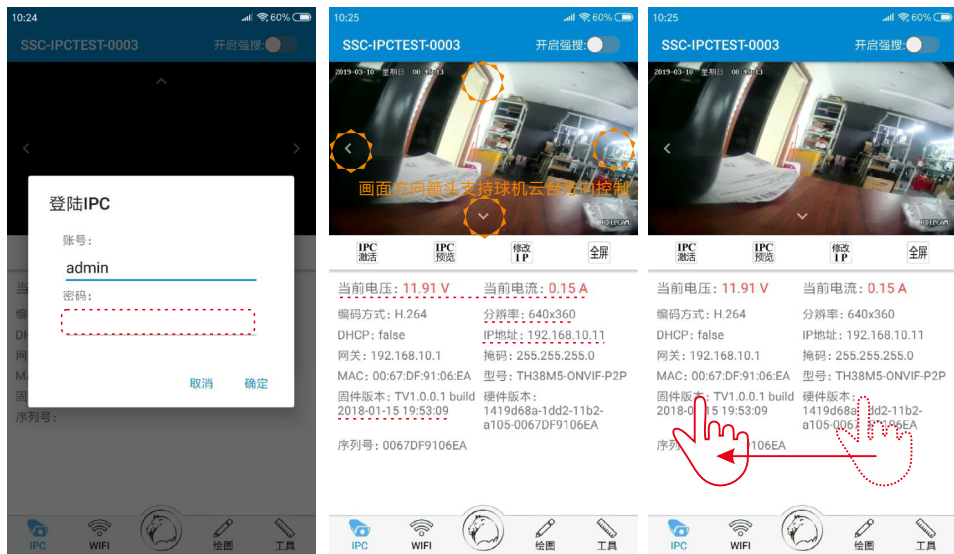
10:24 60%
SSC-IPCTEST-0003 开启强搜:

登陆IPC
账号:
admin
密码:
取消 确定

当
编
D
网
M
固
序列号:

IPC WIFI 绘图 工具

10:25 60%
SSC-IPCTEST-0003 开启强搜:
2019-03-10 星期日 00:13:13
画面方向箭头支持球机云台方向控制
IPC激活 IPC预览 修改IP 全屏
当前电压: 11.91 V 当前电流: 0.15 A
编码方式: H.264 分辨率: 640x360
DHCP: false IP地址: 192.168.10.11
网关: 192.168.10.1 掩码: 255.255.255.0
MAC: 00:67:DF:91:06:EA 型号: TH38M5-ONVIF-P2P
固件版本: TV1.0.0.1 build 2018-01-15 19:53:09 硬件版本: 1419d68a-1dd2-11b2-a105-0067DF9106EA
序列号: 0067DF9106EA
IPC WIFI 绘图 工具

10:25 60%
SSC-IPCTEST-0003 开启强搜:
2019-03-10 星期日 00:13:13
IPC激活 IPC预览 修改IP 全屏
当前电压: 11.91 V 当前电流: 0.15 A
编码方式: H.264 分辨率: 640x360
DHCP: false IP地址: 192.168.10.11
网关: 192.168.10.1 掩码: 255.255.255.0
MAC: 00:67:DF:91:06:EA 型号: TH38M5-ONVIF-P2P
固件版本: TV1.0.0.1 build 2018-0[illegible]15 19:53:09 硬件版本: 1419d68a-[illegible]dd2-11b2-a105-006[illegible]06EA
序列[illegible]9106EA
IPC WIFI 绘图 工具